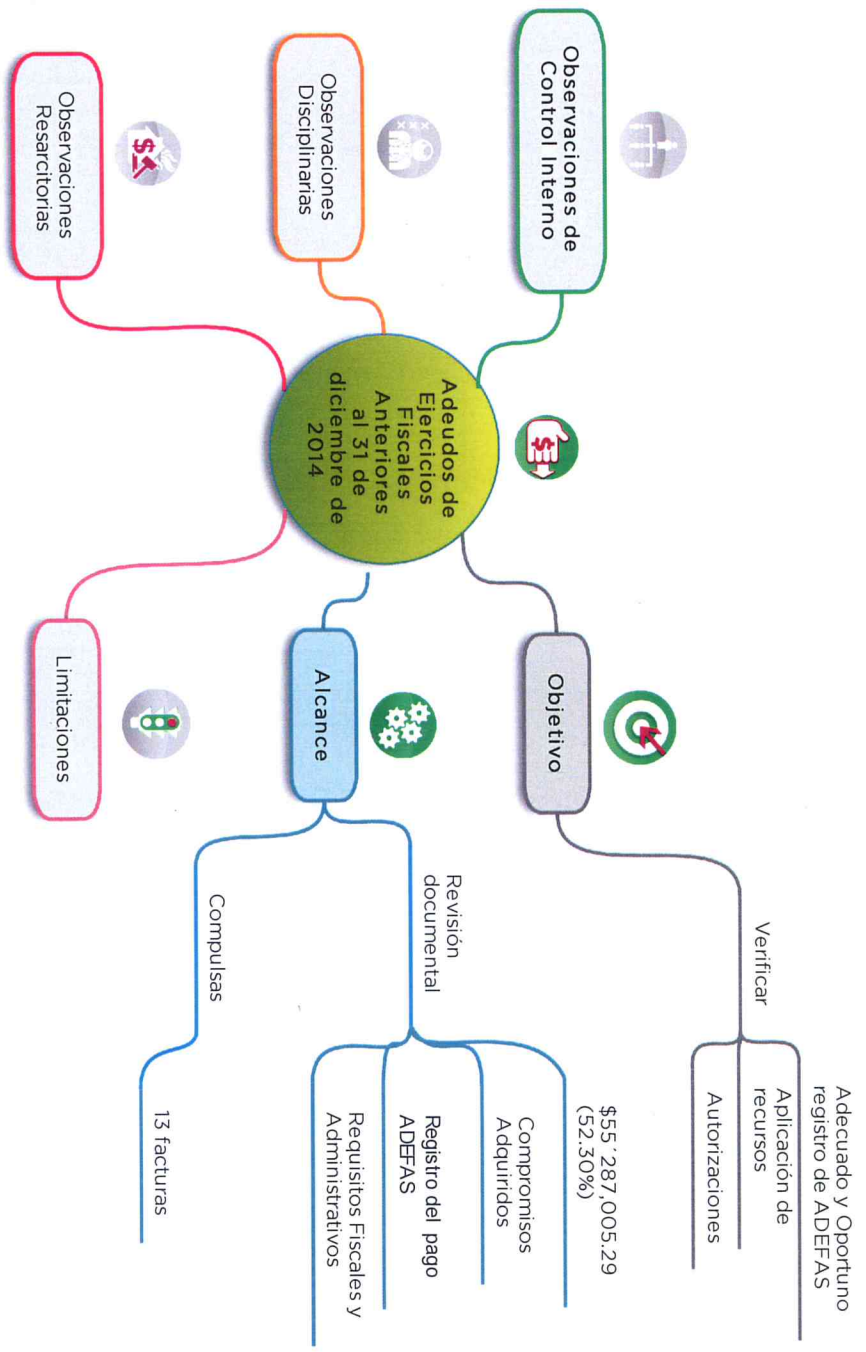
Adeudos de Ejercicios Fiscales Anteriores al 31 de diciembre de 2014

Observaciones de Control Interno

Observaciones Disciplinarias

Observaciones Resarcitorias

Objetivo

Verificar

Adecuado y Oportuno registro de ADEFAS

Aplicación de recursos

Autorizaciones

Alcance

Revisión documental

$55´287,005.29 (52.30%)

Compromisos Adquiridos

Registro del pago ADEFAS

Requisitos Fiscales y Administrativos

Compulsas

13 facturas

Limitaciones